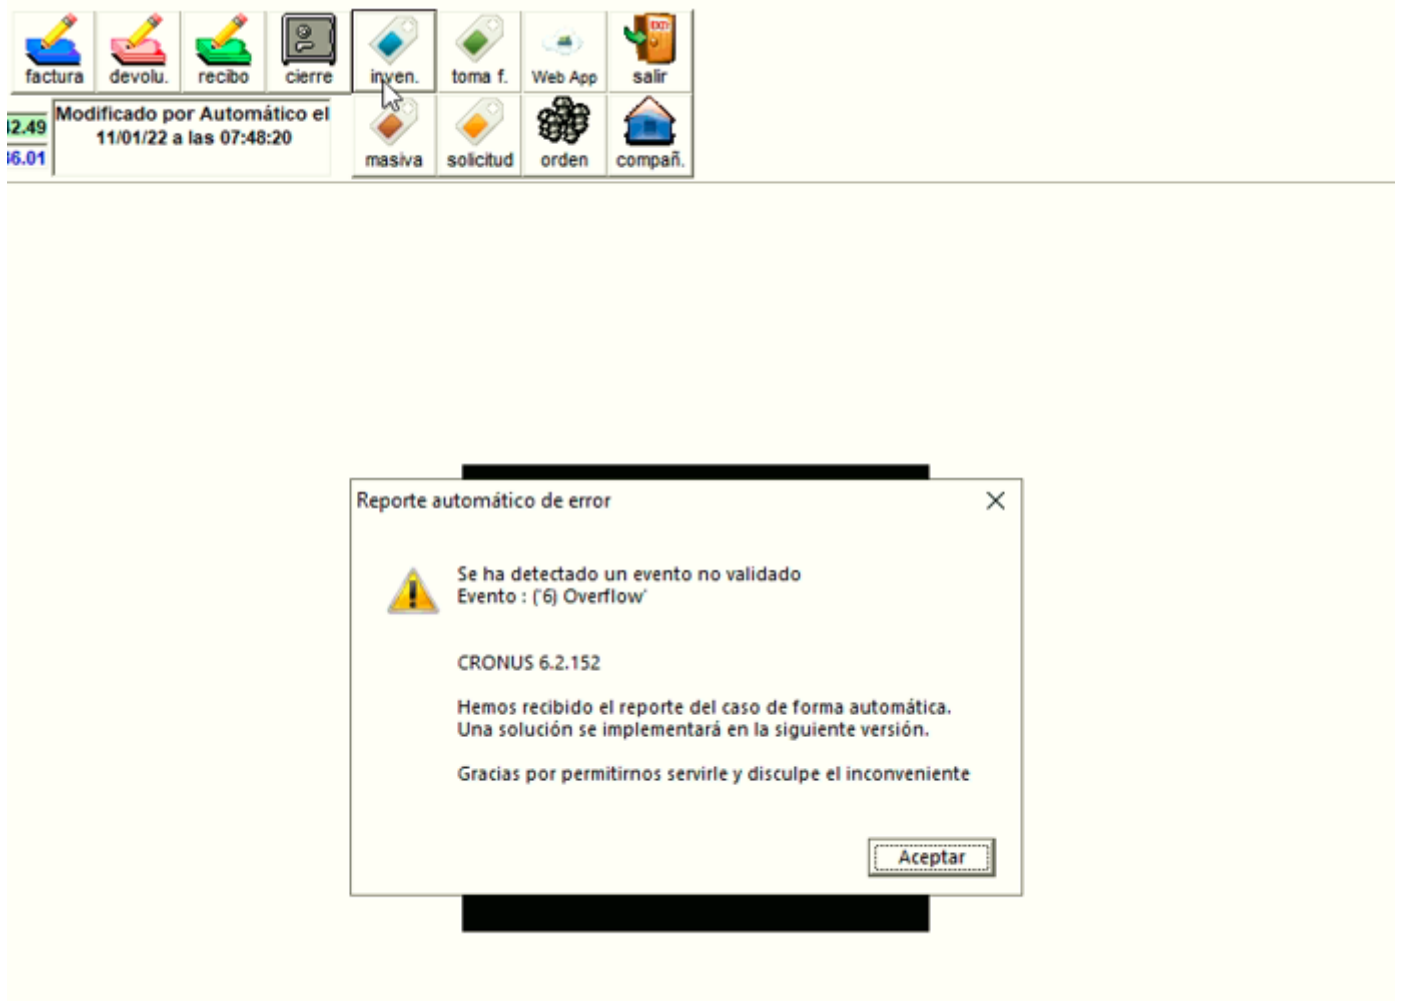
factura devolu. recibo cierre inven. toma f. Web App salir

2.49
6.01

Modificado por Automático el 11/01/22 a las 07:48:20

masiva solicitud orden compañ.

Reporte automático de error

Se ha detectado un evento no validado
Evento : ('6) Overflow'

CRONUS 6.2.152

Hemos recibido el reporte del caso de forma automática.
Una solución se implementará en la siguiente versión.

Gracias por permitirnos servirle y disculpe el inconveniente

Aceptar